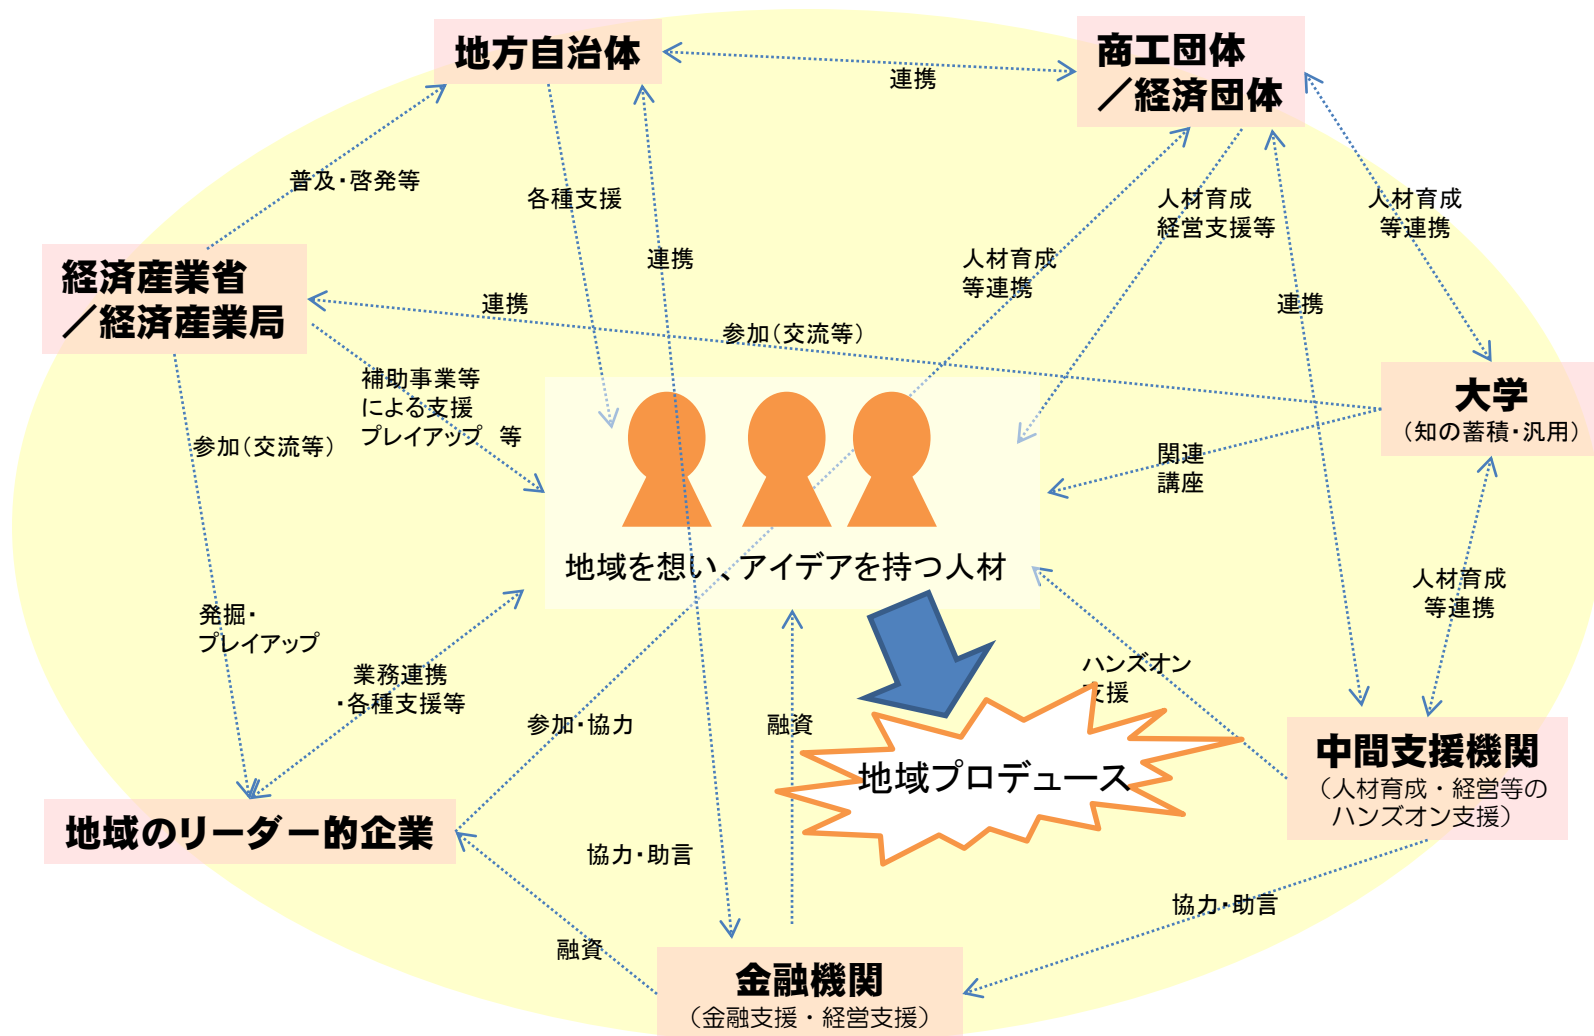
地方自治体

連携

商工団体
／経済団体

普及・啓発等

各種支援

連携

人材育成
等連携

人材育成
経営支援等

人材育成
等連携

経済産業省
／経済産業局

連携

参加（交流等）

連携

補助事業等
による支援
ブレイアップ　等

大学
（知の蓄積・汎用）

参加（交流等）

関連
講座

地域を想い、アイデアを持つ人材

人材育成
等連携

発掘・
ブレイアップ

業務連携
・各種支援等

ハンズオン
支援

参加・協力

融資

地域プロデュース

中間支援機関
（人材育成・経営等の
ハンズオン支援）

地域のリーダー的企業

協力・助言

協力・助言

融資

金融機関
（金融支援・経営支援）